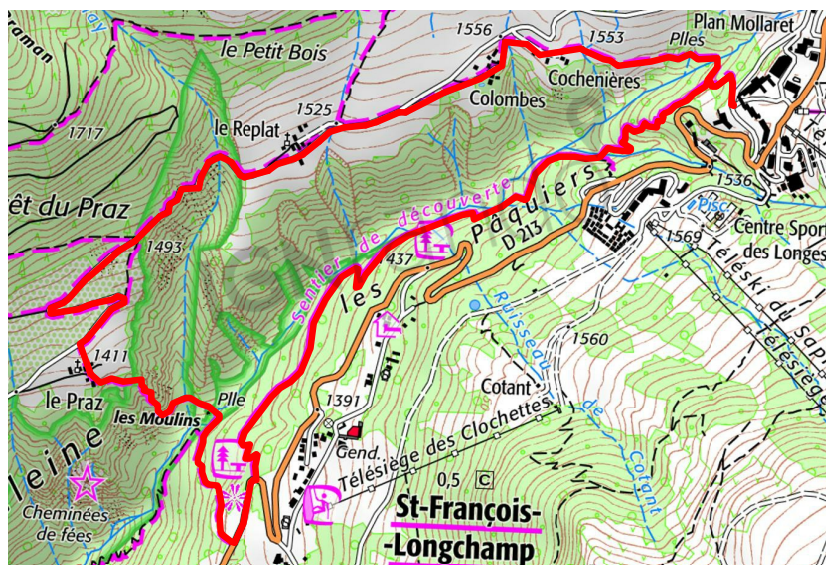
raman
le Petit Bois
1556
1553
Plan Mollaret
Plles
Cochenières
Colombes
1717
1525
le Replat
rêt du Praz
1536
sentier de découverte
Pâquiers
Pisc
Centre Spor
des Longes
1569
Téléski du
1493
437
D 213
les
Ruisseau
1560
Télésiège
1411
le Praz
les Moulins
Plle
1391
Cotant
de
Gend.
Télésiège des Clochettes
leine
Cotant
0,5
C
Cheminées de fées
St-François-
-Longchamp